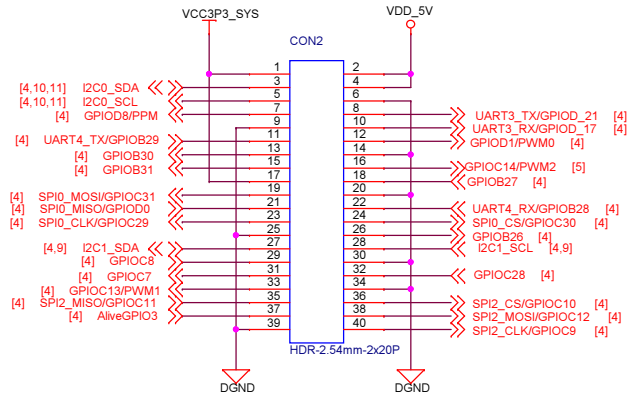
VCC3P3_SYS
VDD_5V
CON2

[4,10,11] I2C0_SDA
[4,10,11] I2C0_SCL
[4] GPIOD8/PPM
[4] UART4_TX/GPIOB29
[4] GPIOB30
[4] GPIOB31
[4] SPI0_MOSI/GPIOC31
[4] SPI0_MISO/GPIOD0
[4] SPI0_CLK/GPIOC29
[4,9] I2C1_SDA
[4] GPIOC8
[4] GPIOC7
[4] GPIOC13/PWM1
[4] SPI2_MISO/GPIOC11
[4] AliveGPIO3

1 2
3 4
5 6
7 8
9 10
11 12
13 14
15 16
17 18
19 20
21 22
23 24
25 26
27 28
29 30
31 32
33 34
35 36
37 38
39 40

UART3_TX/GPIOD_21 [4]
UART3_RX/GPIOD_17 [4]
GPIOD1/PWM0 [4]
GPIOC14/PWM2 [5]
GPIOB27 [4]
UART4_RX/GPIOB28 [4]
SPI0_CS/GPIOC30 [4]
GPIOB26 [4]
I2C1_SCL [4,9]
GPIOC28 [4]
SPI2_CS/GPIOC10 [4]
SPI2_MOSI/GPIOC12 [4]
SPI2_CLK/GPIOC9 [4]

HDR-2.54mm-2x20P
DGND
DGND